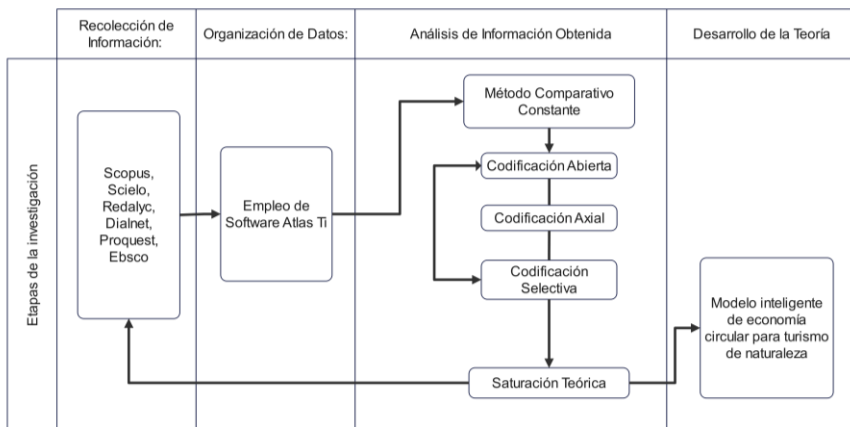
Recolección de Información:

Organización de Datos:

Análisis de Información Obtenida

Desarrollo de la Teoría

Etapas de la investigación

Scopus, Scielo, Redalyc, Dialnet, Proquest, Ebsco

Empleo de Software Atlas Ti

Método Comparativo Constante

Codificación Abierta

Codificación Axial

Codificación Selectiva

Saturación Teórica

Modelo inteligente de economía circular para turismo de naturaleza